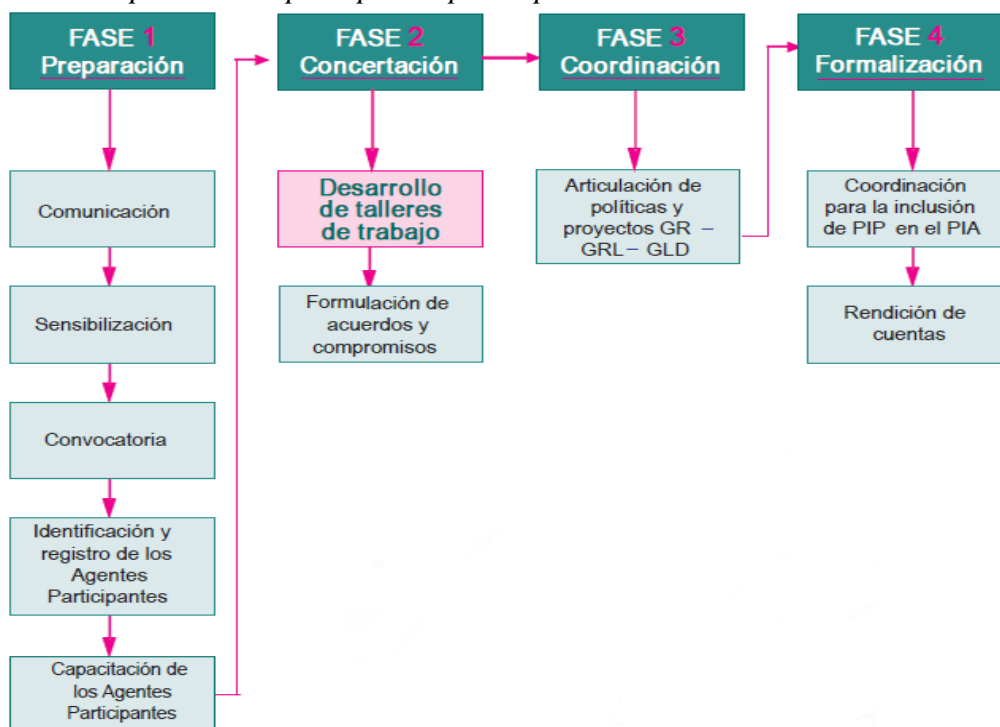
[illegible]

FASE 1
Preparación

Comunicación

Sensibilización

Convocatoria

Identificación y registro de los Agentes Participantes

Capacitación de los Agentes Participantes

FASE 2
Concertación

Desarrollo de talleres de trabajo

Formulación de acuerdos y compromisos

FASE 3
Coordinación

Articulación de políticas y proyectos GR – GRL – GLD

FASE 4
Formalización

Coordinación para la inclusión de PIP en el PIA

Rendición de cuentas